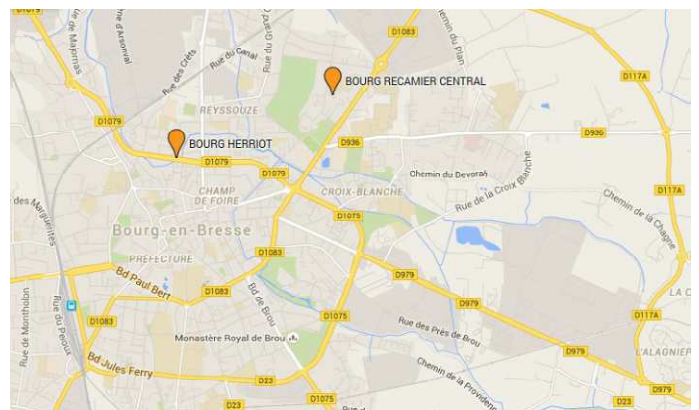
D1079
Rue de Majornas
Chemin d'Arromal
Rue des Crêts
Rue du Canal
D1083
Chemin du Plan
BOURG RECAMIER CENTRAL
D117A
REYSSOUZE
D1079
BOURG HERRIOT
D936
D936
D1079
D1079
Chemin du Devorah
CHAMP DE FOIRE
CROIX-BLANCHE
Rue de la Croix Blanche
D117A
Chemin de la Chagne
Rue des Marguerites
D1075
Bourg-en-Bresse
PREFECTURE
D1083
D979
Bd Paul Bert
D1083
Bd de Brou
D979
Rue de Montholon
Rue du Peloux
D1083
D1075
Rue des Prés de Brou
D117A
LA C
Monastère Royal de Brou
D979
L'ALAGNIER
Bd Jules Ferry
D23
Chemin de la Providence
D979
D23
D1075
D23